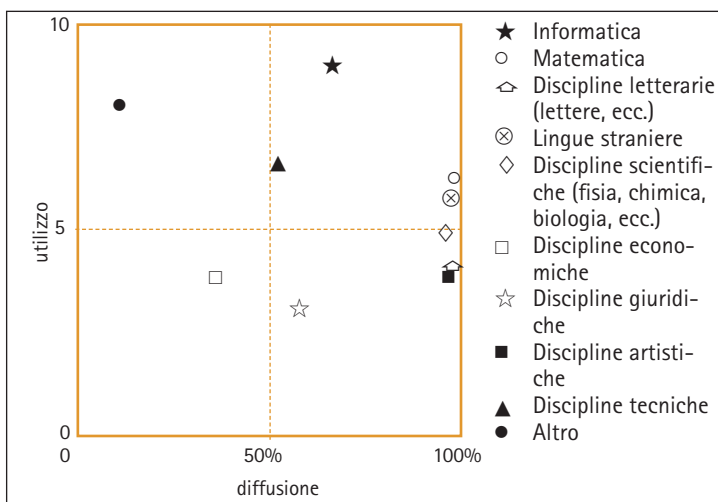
10
5
0
utilizzo
0
50%
100%
diffusione

★ Informatica
○ Matematica
Discipline letterarie (lettere, ecc.)
⊗ Lingue straniere
◇ Discipline scientifiche (fisia, chimica, biologia, ecc.)
□ Discipline economiche
☆ Discipline giuridiche
■ Discipline artistiche
▲ Discipline tecniche
● Altro